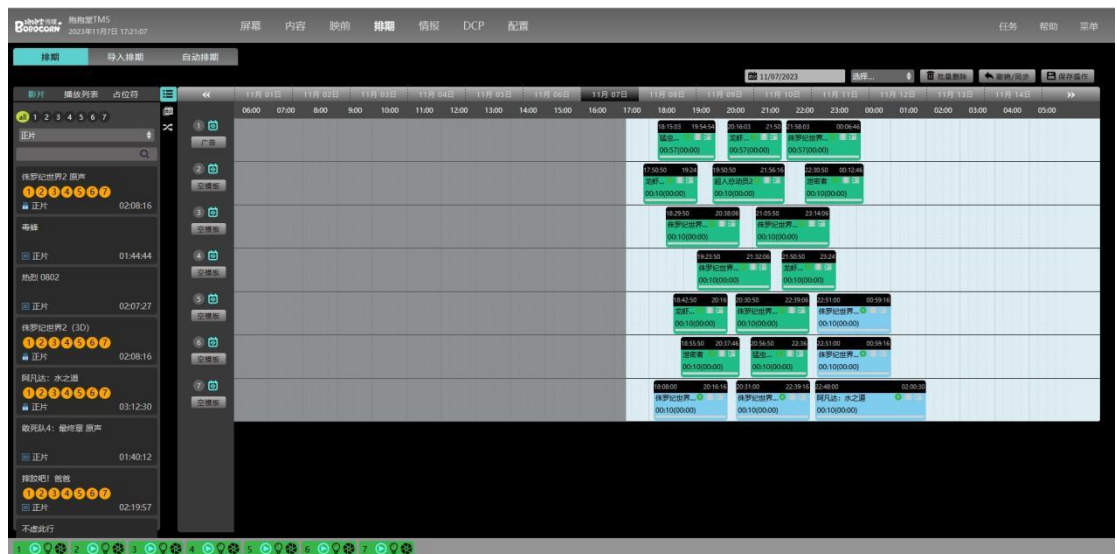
BOBOCORN 抱抱堂TMS
2023年11月7日 17:21:07

屏幕 内容 映前 排期 情报 DCP 配置

任务 帮助 菜单

排期 导入排期 自动排期

影片 播放列表 占位符

all 1 2 3 4 5 6 7

正片

侏罗纪世界2 原声
1 2 3 4 5 6 7
正片 02:08:16

毒蜂

正片 01:44:44

热烈 0802

正片 02:07:27

侏罗纪世界2 (3D)
1 2 3 4 5 6 7
正片 02:08:16

阿凡达: 水之道
1 2 3 4 5 6 7
正片 03:12:30

敢死队4: 最终章 原声

正片 01:40:12

排球吧! 爸爸
1 2 3 4 5 6 7
正片 02:19:57

不虚此行

« 11月01日 11月02日 11月03日 11月04日 11月05日 11月06日 11月07日 11月08日 11月09日 11月10日 11月11日 11月12日 11月13日 11月14日 »

11/07/2023 选择... 批量删除 撤销/同步 保存操作

06:00 07:00 8:00 9:00 10:00 11:00 12:00 13:00 14:00 15:00 16:00 17:00 18:00 19:00 20:00 21:00 22:00 23:00 00:00 01:00 02:00 03:00 04:00 05:00

1 广告
18:15:03 19:54:54 猛虫... 00:57(00:00)
20:16:03 21:58 宠虾... 00:57(00:00)
21:58:01 00:06:46 侏罗纪世界... 00:57(00:00)

2 空模板
17:50:50 19:24 宠虾... 00:10(00:00)
19:50:50 21:56:16 超人总动员2 00:10(00:00)
22:30:50 00:12:46 泄密者 00:10(00:00)

3 空模板
18:29:50 20:38:06 侏罗纪世界... 00:10(00:00)
21:05:50 23:14:06 侏罗纪世界... 00:10(00:00)

4 空模板
19:23:50 21:32:06 侏罗纪世界... 00:10(00:00)
21:50:50 23:24 宠虾... 00:10(00:00)

5 空模板
18:42:50 20:16 宠虾... 00:10(00:00)
20:30:50 22:39:06 侏罗纪世界... 00:10(00:00)
22:51:00 00:59:16 侏罗纪世界... 00:10(00:00)

6 空模板
18:55:50 20:37:46 泄密者 00:10(00:00)
20:56:50 22:36 猛虫... 00:10(00:00)
22:51:00 00:59:16 侏罗纪世界... 00:10(00:00)

7 空模板
18:08:00 20:16:16 侏罗纪世界... 00:10(00:00)
20:31:00 22:39:16 侏罗纪世界... 00:10(00:00)
22:48:00 02:00:30 阿凡达: 水之道 00:10(00:00)

1 2 3 4 5 6 7